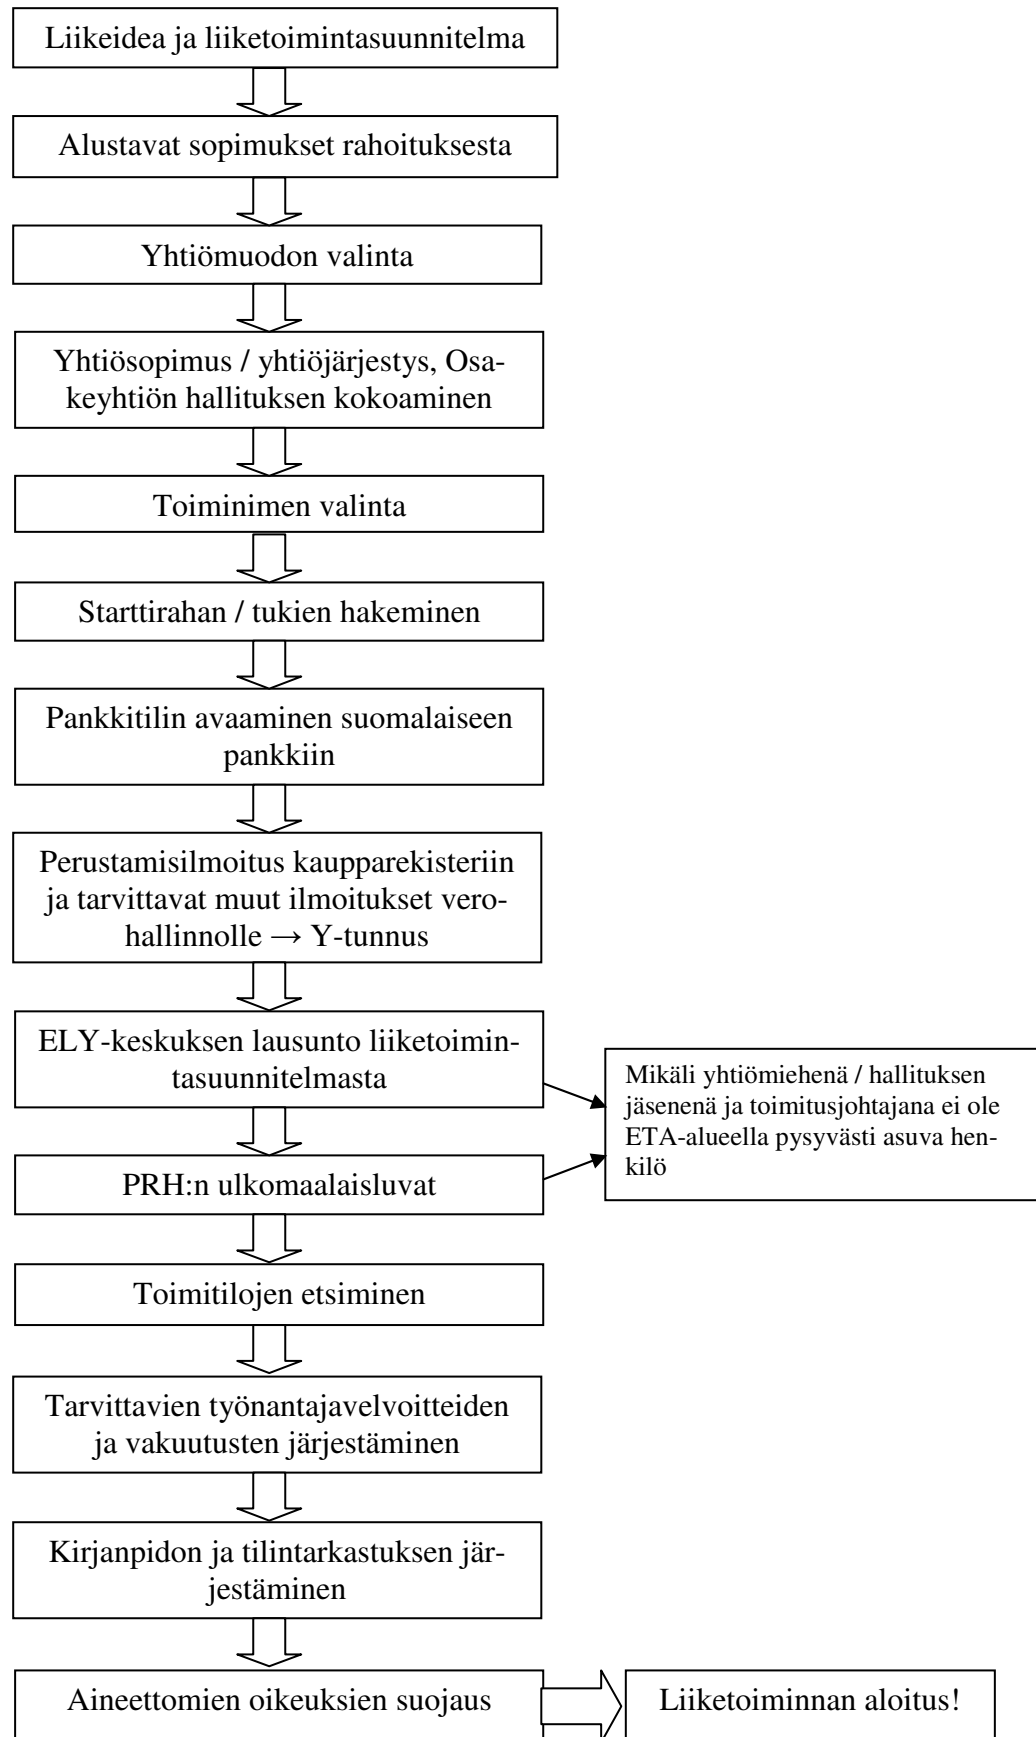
Liikeidea ja liiketoimintasuunnitelma

Alustavat sopimukset rahoituksesta

Yhtiömuodon valinta

Yhtiösopimus / yhtiöjärjestys, Osakeyhtiön hallituksen kokoaminen

Toiminimen valinta

Starttirahan / tukien hakeminen

Pankkitilin avaaminen suomalaiseen pankkiin

Perustamisilmoitus kaupparekisteriin ja tarvittavat muut ilmoitukset verohallinnolle → Y-tunnus

ELY-keskuksen lausunto liiketoimintasuunnitelmasta

PRH:n ulkomaalaisluvat

Mikäli yhtiömiehenä / hallituksen jäsenenä ja toimitusjohtajana ei ole ETA-alueella pysyvästi asuva henkilö

Toimitilojen etsiminen

Tarvittavien työnantajavelvoitteiden ja vakuutusten järjestäminen

Kirjanpidon ja tilintarkastuksen järjestäminen

Aineettomien oikeuksien suojaus

Liiketoiminnan aloitus!